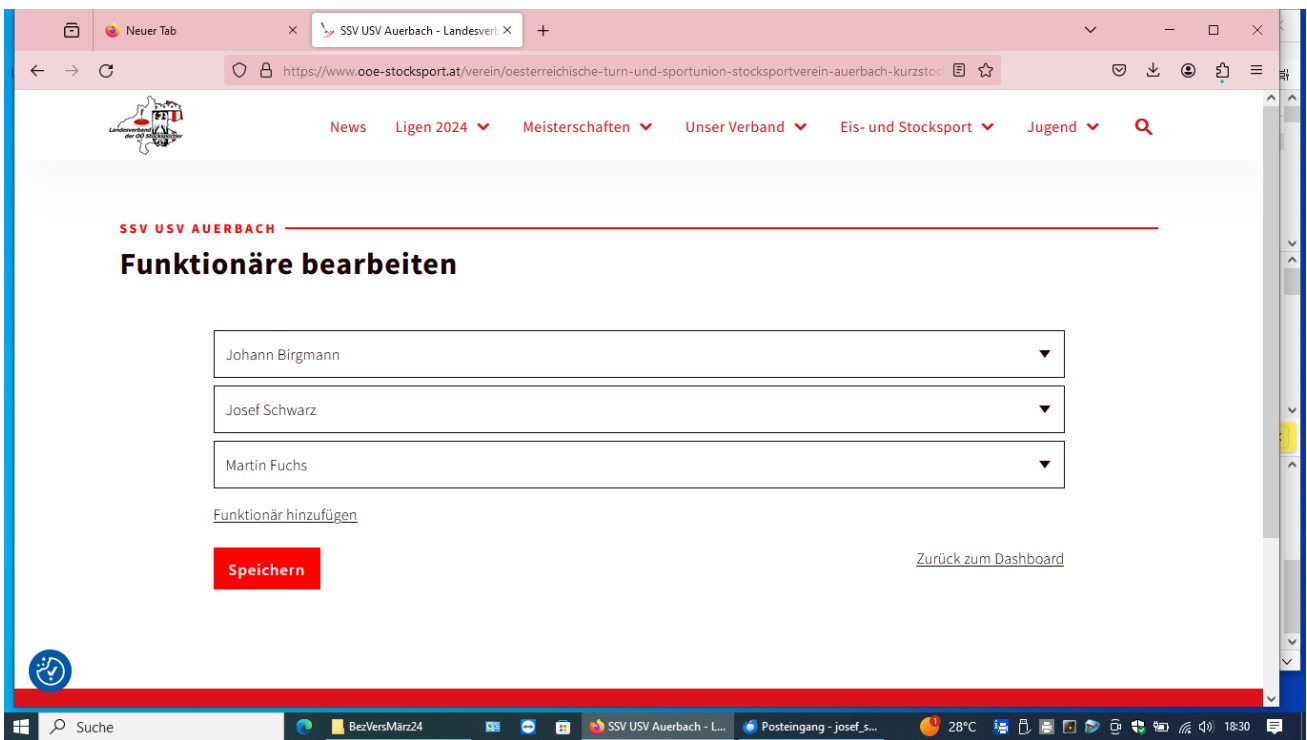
Neuer Tab
SSV USV Auerbach - Landesverb
https://www.ooe-stocksport.at/verein/oesterreichische-turn-und-sportunion-stocksportverein-auerbach-kurzstoc

Landesverband der OÖ Stocksportler

News Ligen 2024 Meisterschaften Unser Verband Eis- und Stocksport Jugend

SSV USV AUERBACH

Funktionäre bearbeiten

Johann Birgmann

Josef Schwarz

Martin Fuchs

Funktionär hinzufügen

Speichern

Zurück zum Dashboard

Suche BezVersMärz24 SSV USV Auerbach - L... Posteingang - josef_s... 28°C 18:30